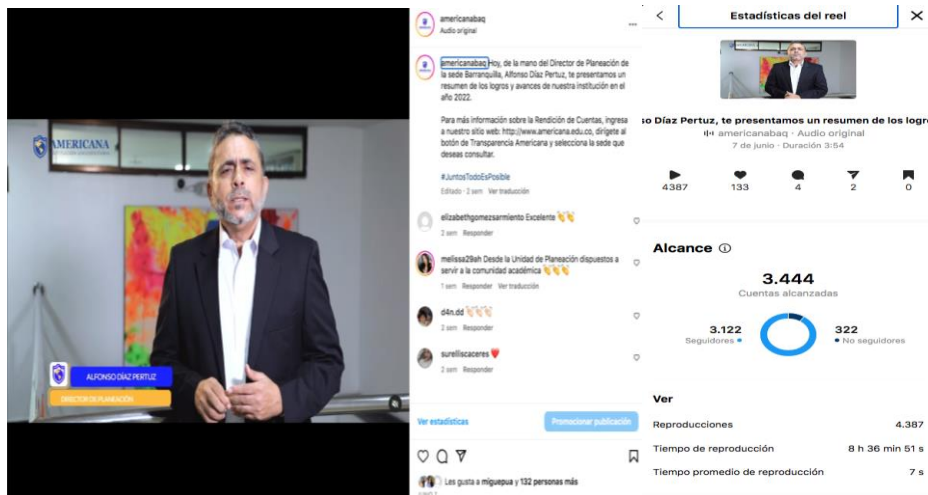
AMERICANA

ALFONSO DÍAZ PERTUZ
DIRECTOR DE PLANEACIÓN

americanabaq
Audio original

americanabaq Hoy, de la mano del Director de Planeación de la sede Barranquilla, Alfonso Díaz Pertuz, te presentamos un resumen de los logros y avances de nuestra institución en el año 2022.

Para más información sobre la Rendición de Cuentas, ingresa a nuestro sitio web: http://www.americana.edu.co, dirígete al botón de Transparencia Americana y selecciona la sede que deseas consultar.

#JuntosTodoEsPosible
Editado · 2 sem Ver traducción

elizabethgomezsarmiento Excelente 👏👏
2 sem Responder

melissa29ah Desde la Unidad de Planeación dispuestos a servir a la comunidad académica 👏👏👏
1 sem Responder Ver traducción

d4n.dd 👏👏👏
2 sem Responder

surelliscaceres ❤️
2 sem Responder

Ver estadísticas
Promocionar publicación

Les gusta a miguepua y 132 personas más

Estadísticas del reel

so Díaz Pertuz, te presentamos un resumen de los logro
americanabaq · Audio original
7 de junio · Duración 3:54

4387 133 4 2 0

Alcance

3.444
Cuentas alcanzadas

3.122
Seguidores

322
No seguidores

Ver

| Reproducciones | 4.387 |
|---|---|
| Tiempo de reproducción | 8 h 36 min 51 s |
| Tiempo promedio de reproducción | 7 s |